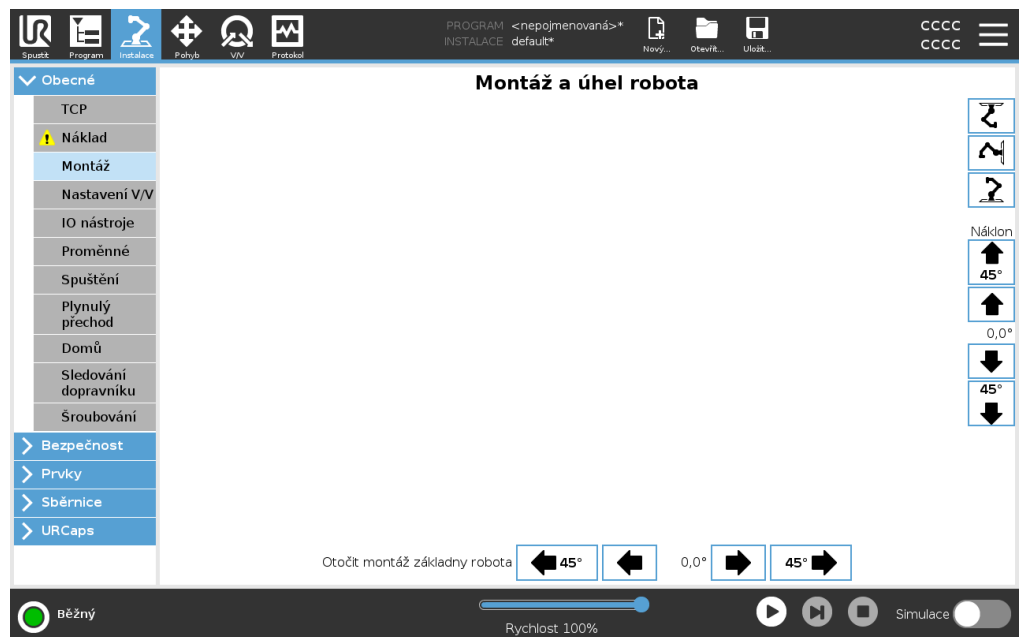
Spustit Program Instalace Pohyb V/V Protokol

PROGRAM <nepojmenovaná>*
INSTALACE default*

Nový... Otevřít... Uložit...

CCCC
CCCC

Obecné
TCP
Náklad
Montáž
Nastavení V/V
IO nástroje
Proměnné
Spuštění
Plynulý přechod
Domů
Sledování dopravníku
Šroubování
Bezpečnost
Prvky
Sběrnice
URCaps

Montáž a úhel robota

Náklon
45°
0,0°
45°

Otočit montáž základny robota 45° 0,0° 45°

Běžný

Rychlost 100%

Simulace